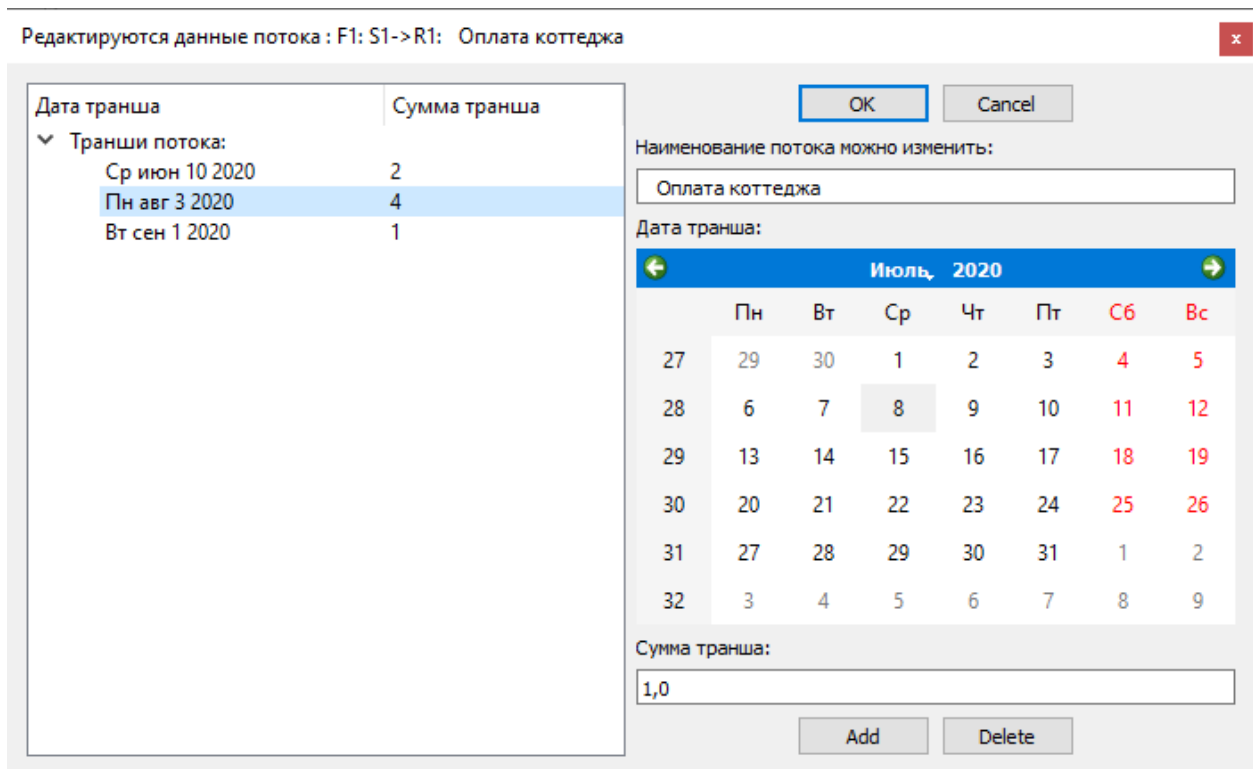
Редактируются данные потока : F1: S1->R1: Оплата коттеджа

x

| Дата транша | Сумма транша |
|---|---|
| Транши потока: | |
| Ср июн 10 2020 | 2 |
| Пн авг 3 2020 | 4 |
| Вт сен 1 2020 | 1 |

OK

Cancel

Наименование потока можно изменить:

Оплата коттеджа

Дата транша:

Июль, 2020

| | Пн | Вт | Ср | Чт | Пт | Сб | Вс |
|---|---|---|---|---|---|---|---|
| 27 | 29 | 30 | 1 | 2 | 3 | 4 | 5 |
| 28 | 6 | 7 | 8 | 9 | 10 | 11 | 12 |
| 29 | 13 | 14 | 15 | 16 | 17 | 18 | 19 |
| 30 | 20 | 21 | 22 | 23 | 24 | 25 | 26 |
| 31 | 27 | 28 | 29 | 30 | 31 | 1 | 2 |
| 32 | 3 | 4 | 5 | 6 | 7 | 8 | 9 |

Сумма транша:

1,0

Add

Delete